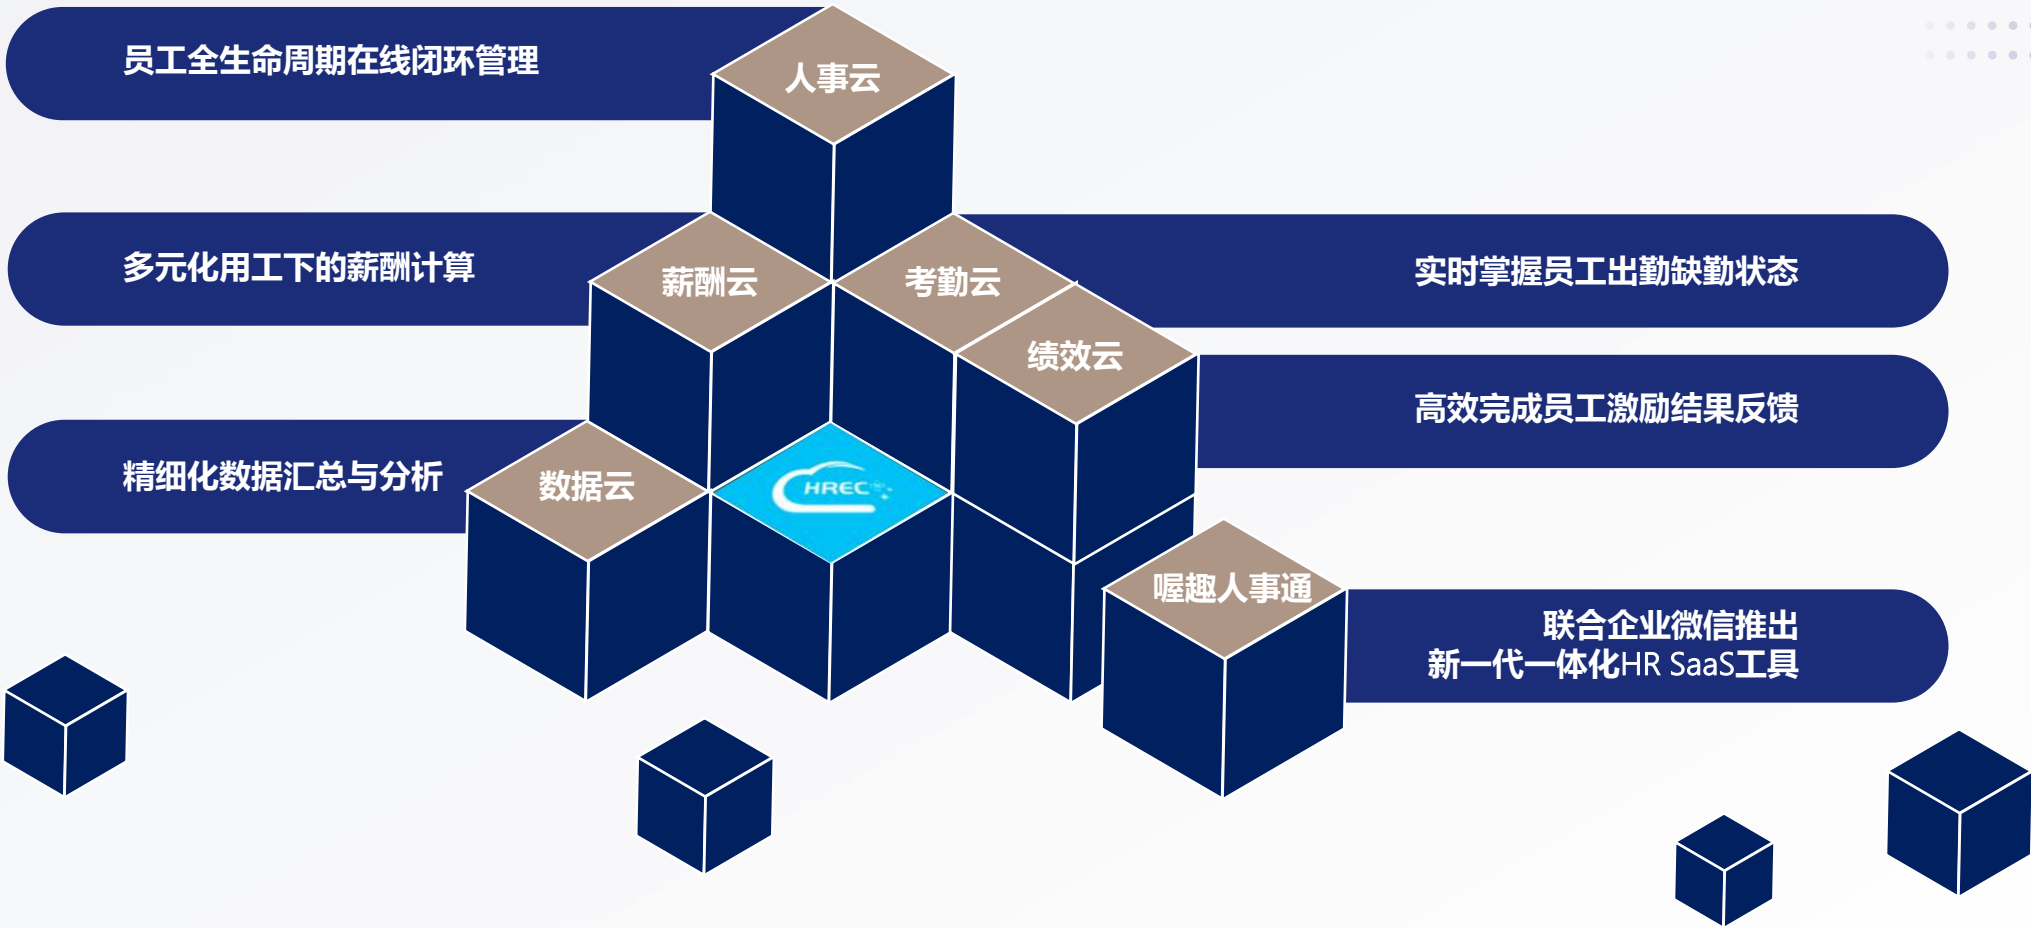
员工全生命周期在线闭环管理

人事云

多元化用工下的薪酬计算

薪酬云

考勤云

实时掌握员工出勤缺勤状态

绩效云

高效完成员工激励结果反馈

精细化数据汇总与分析

数据云

HREC

喔趣人事通

联合企业微信推出
新一代一体化HR SaaS工具